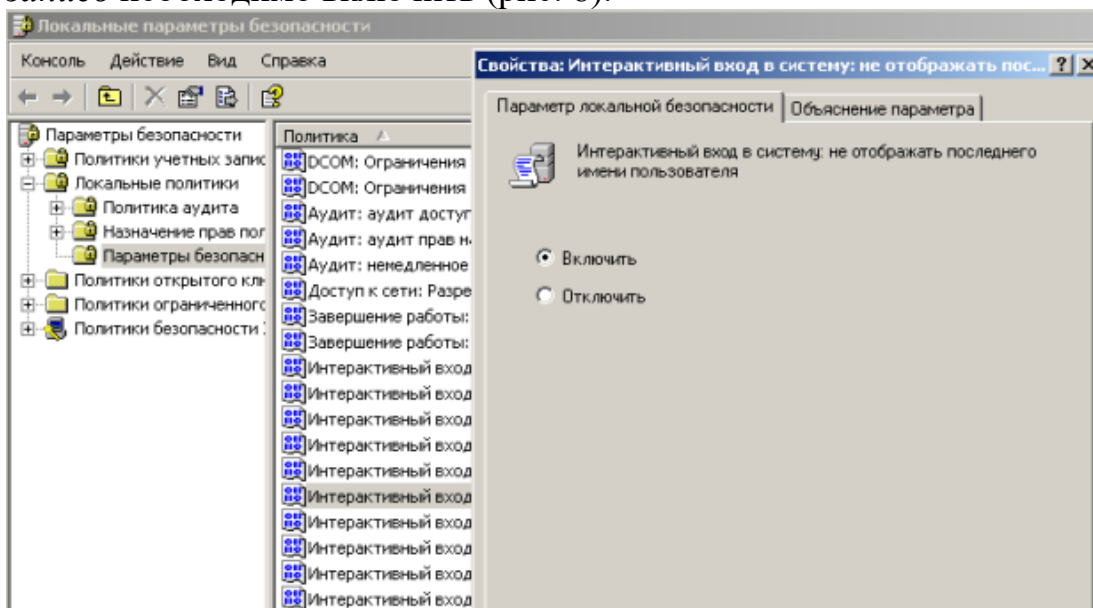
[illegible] (рис. 8).

Локальные параметры безопасности

Консоль Действие Вид Справка

Параметры безопасности
Политики учетных запис
Локальные политики
Политика аудита
Назначение прав пол
Параметры безопасн
Политики открытого кл
Политики ограниченног
Политики безопасности

Политика
DCOM: Ограничения
DCOM: Ограничения
Аудит: аудит доступ
Аудит: аудит прав н
Аудит: немедленное
Доступ к сети: Разре
Завершение работы:
Завершение работы:
Интерактивный вход
Интерактивный вход
Интерактивный вход
Интерактивный вход
Интерактивный вход
Интерактивный вход
Интерактивный вход
Интерактивный вход
Интерактивный вход
Интерактивный вход

Свойства: Интерактивный вход в систему: не отображать пос... ? X

Параметр локальной безопасности | Объяснение параметра

Интерактивный вход в систему: не отображать последнего имени пользователя

Включить
Отключить